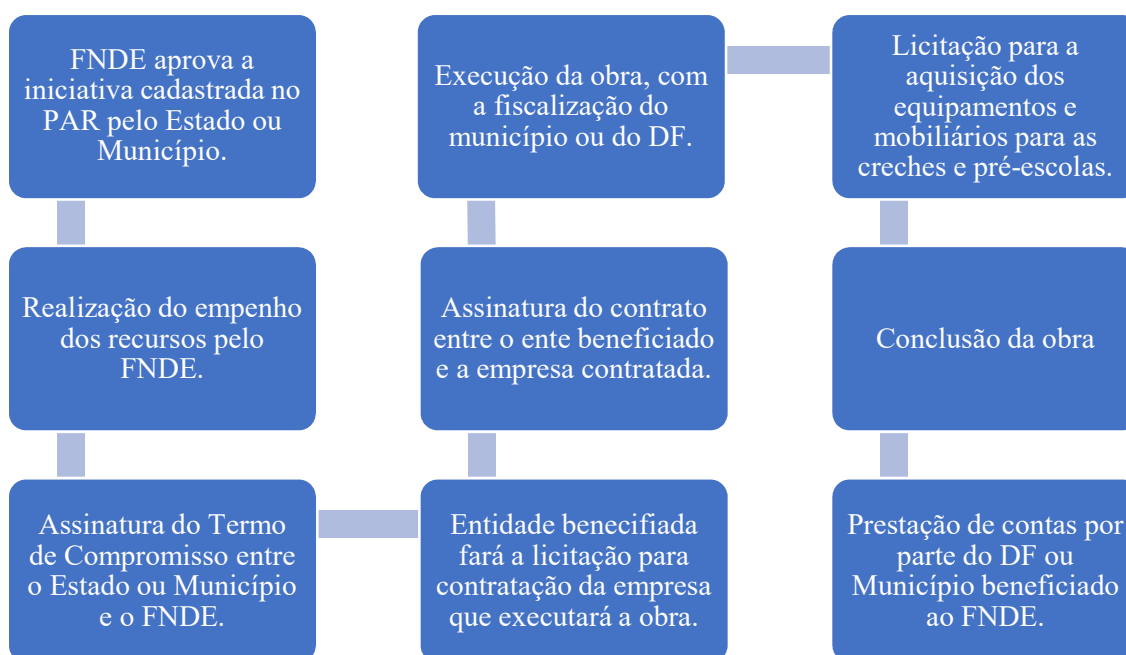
FNDE aprova a iniciativa cadastrada no PAR pelo Estado ou Município.

Realização do empenho dos recursos pelo FNDE.

Assinatura do Termo de Compromisso entre o Estado ou Município e o FNDE.

Entidade benecifiada fará a licitação para contratação da empresa que executará a obra.

Assinatura do contrato entre o ente beneficiado e a empresa contratada.

Execução da obra, com a fiscalização do município ou do DF.

Licitação para a aquisição dos equipamentos e mobiliários para as creches e pré-escolas.

Conclusão da obra

Prestação de contas por parte do DF ou Município beneficiado ao FNDE.